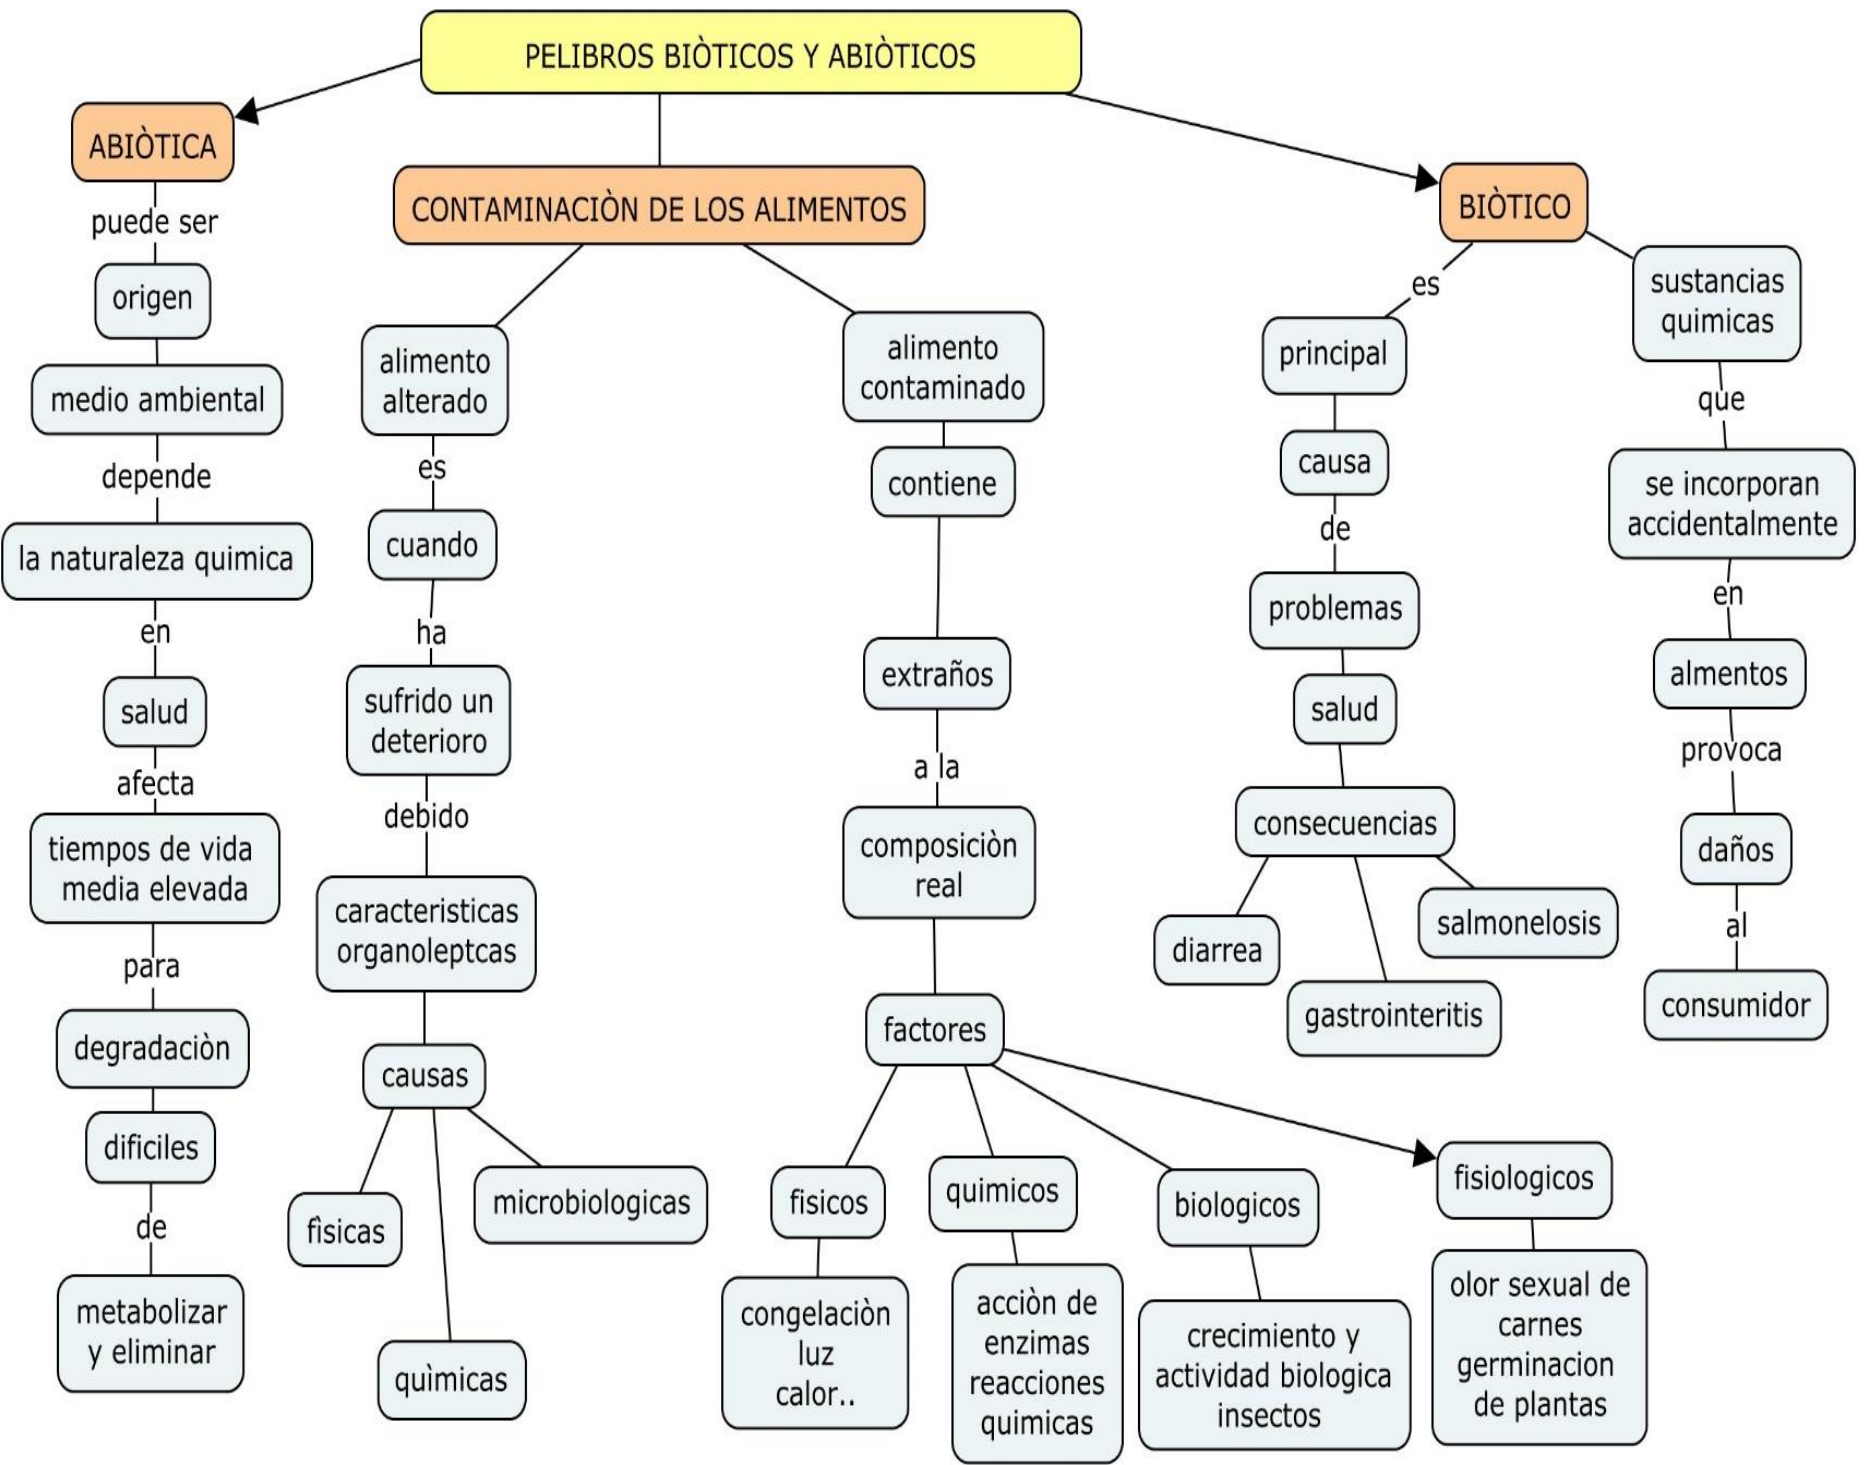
PELIBROS BIÒTICOS Y ABIÒTICOS

ABIÒTICA
puede ser
origen
medio ambiental
depende
la naturaleza quimica
en
salud
afecta
tiempos de vida media elevada
para
degradaciòn
dificiles
de
metabolizar y eliminar

CONTAMINACIÒN DE LOS ALIMENTOS

alimento alterado
es
cuando
ha
sufrido un deterioro
debido
caracteristicas organoleptcas
causas
fisicas
quìmicas
microbiologicas

alimento contaminado
contiene
extraños
a la
composiciòn real
factores
fisicos
congelaciòn luz calor..
quimicos
acciòn de enzimas reacciones quimicas
biologicos
crecimiento y actividad biologica insectos
fisiologicos
olor sexual de carnes germinacion de plantas

BIÒTICO
es
principal
causa
de
problemas
salud
consecuencias
diarrea
gastrointeritis
salmonelosis

sustancias quimicas
que
se incorporan accidentalmente
en
almentos
provoca
daños
al
consumidor